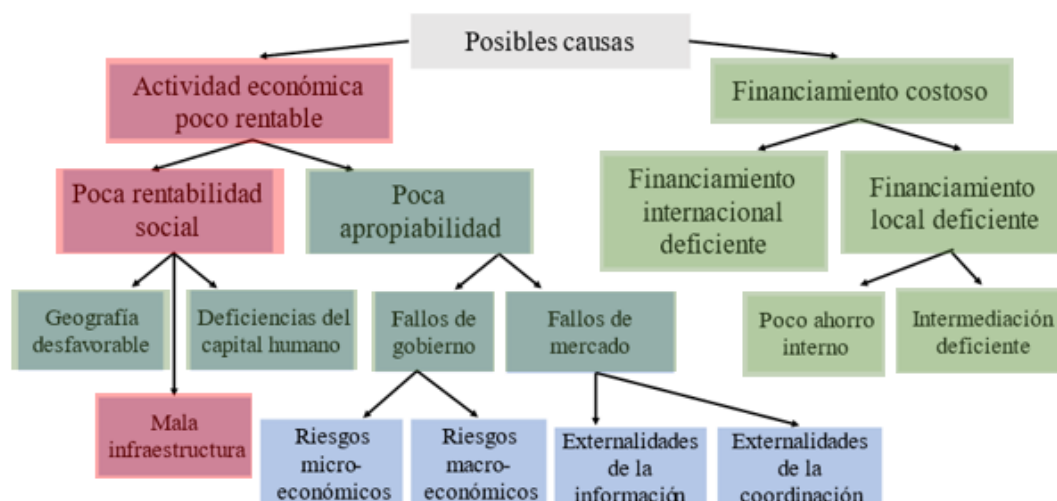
Posibles causas

Actividad económica poco rentable

Financiamiento costoso

Poca rentabilidad social

Poca apropiabilidad

Financiamiento internacional deficiente

Financiamiento local deficiente

Geografía desfavorable

Deficiencias del capital humano

Fallos de gobierno

Fallos de mercado

Poco ahorro interno

Intermediación deficiente

Mala infraestructura

Riesgos micro-económicos

Riesgos macro-económicos

Externalidades de la información

Externalidades de la coordinación